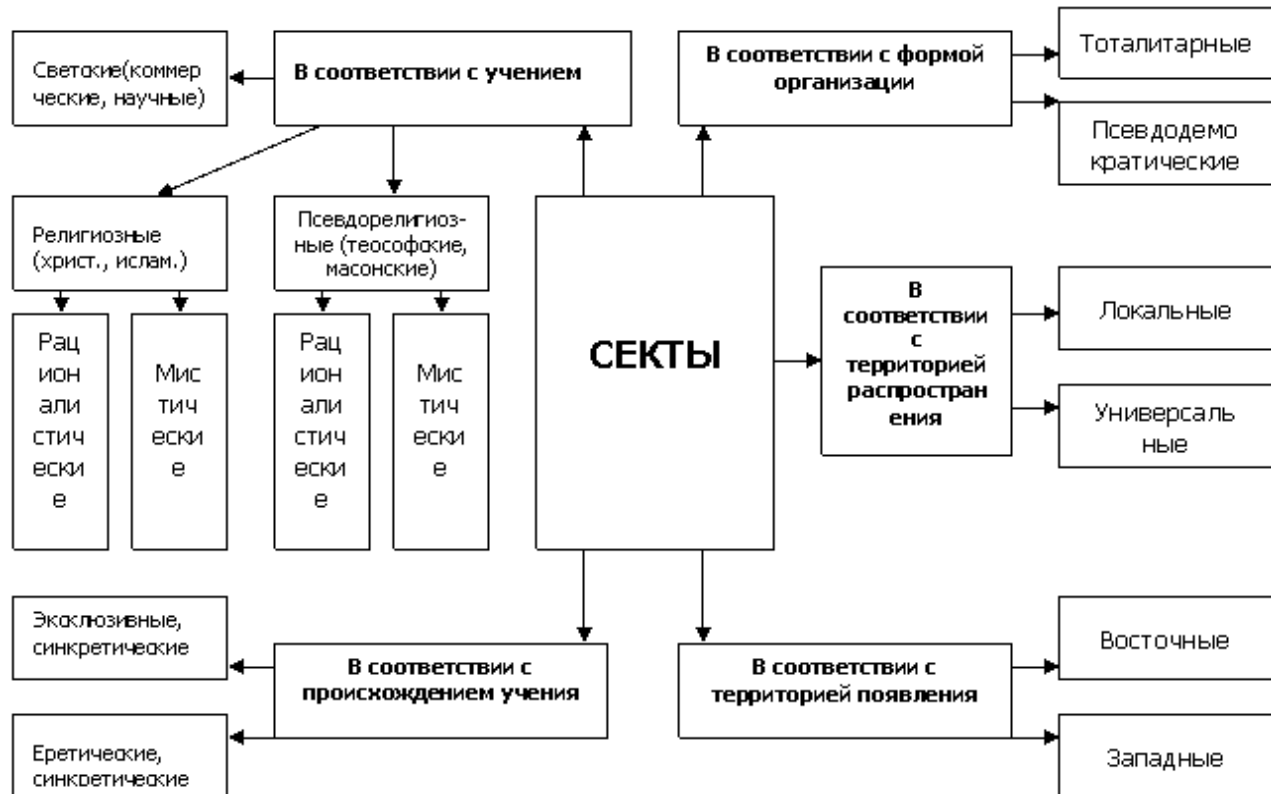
Светские(коммерческие, научные)

В соответствии с учением

В соответствии с формой организации

Тоталитарные

Псевдодемократические

Религиозные (христ., ислам.)

Псевдорелигиозные (теософские, масонские)

Рационалистические

Мистические

Рационалистические

Мистические

СЕКТЫ

В соответствии с территорией распространения

Локальные

Универсальные

Эксклюзивные, синкретические

В соответствии с происхождением учения

Еретические, синкретические

В соответствии с территорией появления

Восточные

Западные